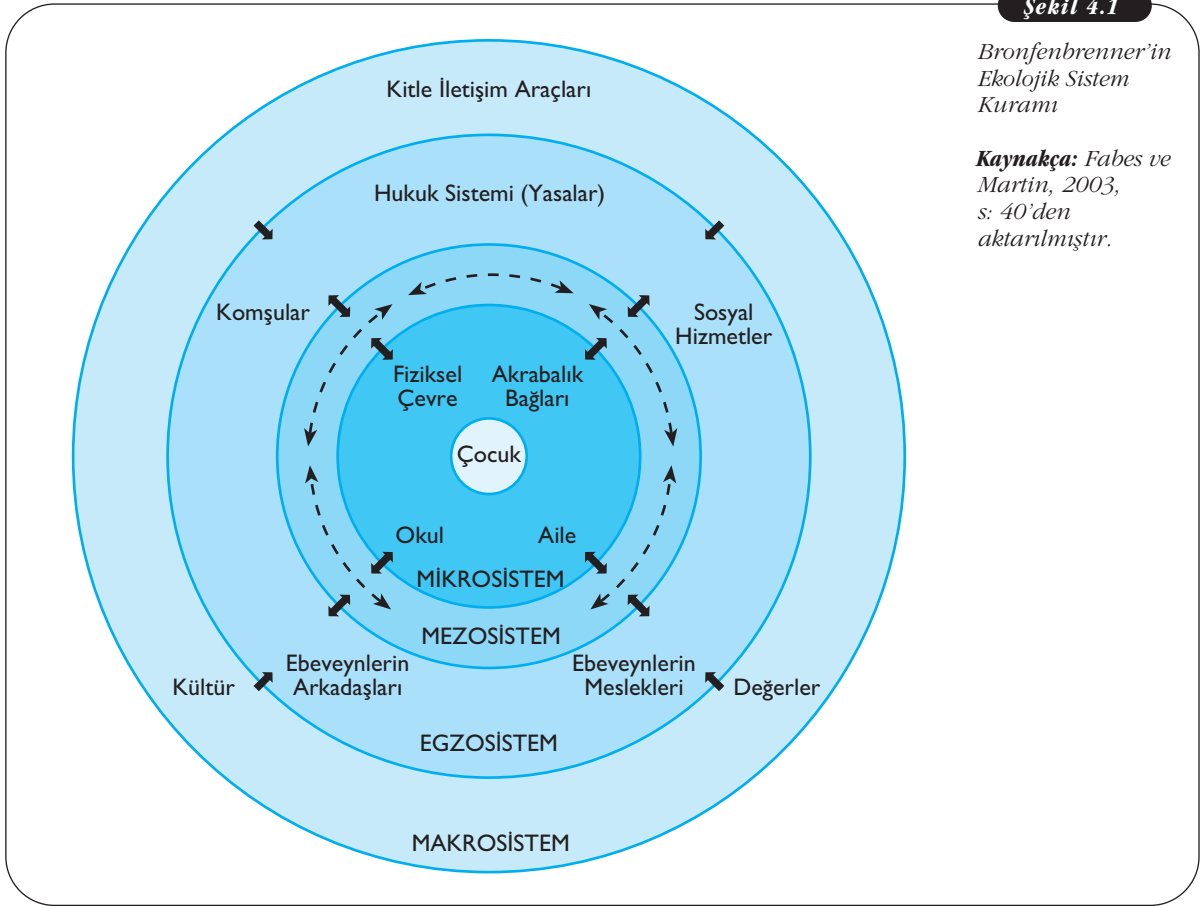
Şekil 4.1

Bronfenbrenner'in Ekolojik Sistem Kuramı

Kaynakça: Fabes ve Martin, 2003, s: 40'den aktarılmıştır.

Kitle İletişim Araçları

Hukuk Sistemi (Yasalar)

Komşular

Sosyal Hizmetler

Fiziksel Çevre

Akrabalık Bağları

Çocuk

Okul

Aile

MİKROSİSTEM

MEZOSİSTEM

Kültür

Ebeveynlerin Arkadaşları

Ebeveynlerin Meslekleri

Değerler

EGZOSİSTEM

MAKROSİSTEM